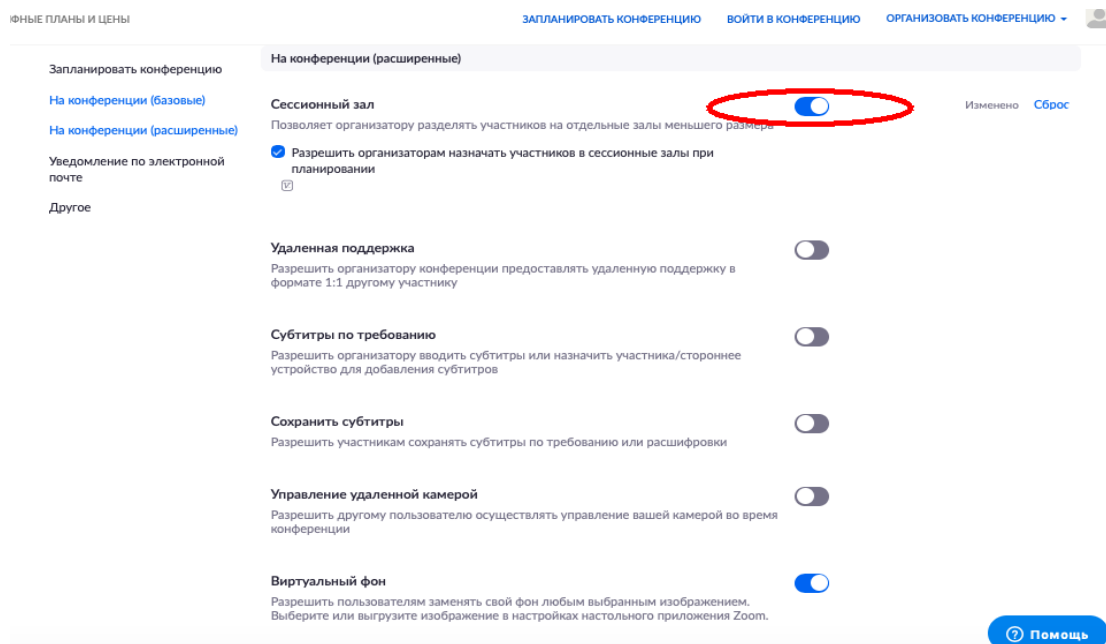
ФНЫЕ ПЛАНЫ И ЦЕНЫ

ЗАПЛАНИРОВАТЬ КОНФЕРЕНЦИЮ   ВОЙТИ В КОНФЕРЕНЦИЮ   ОРГАНИЗОВАТЬ КОНФЕРЕНЦИЮ

Запланировать конференцию

На конференции (базовые)

На конференции (расширенные)

Уведомление по электронной почте

Другое

На конференции (расширенные)

Сессионный зал

Изменено   Сброс

Позволяет организатору разделять участников на отдельные залы меньшего размера

Разрешить организаторам назначать участников в сессионные залы при планировании

Удаленная поддержка

Разрешить организатору конференции предоставлять удаленную поддержку в формате 1:1 другому участнику

Субтитры по требованию

Разрешить организатору вводить субтитры или назначить участника/стороннее устройство для добавления субтитров

Сохранить субтитры

Разрешить участникам сохранять субтитры по требованию или расшифровки

Управление удаленной камерой

Разрешить другому пользователю осуществлять управление вашей камерой во время конференции

Виртуальный фон

Разрешить пользователям заменять свой фон любым выбранным изображением. Выберите или выгрузите изображение в настройках настольного приложения Zoom.

Помощь